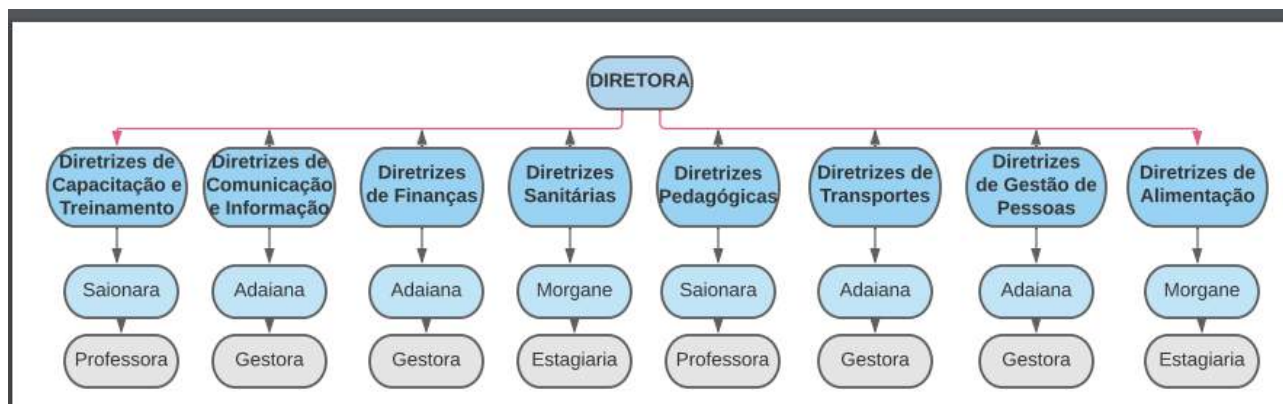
DIRETORA

Diretrizes de Capacitação e Treinamento

Saionara

Professora

Diretrizes de Comunicação e Informação

Adaiana

Gestora

Diretrizes de Finanças

Adaiana

Gestora

Diretrizes Sanitárias

Morgane

Estagiaria

Diretrizes Pedagógicas

Saionara

Professora

Diretrizes de Transportes

Adaiana

Gestora

Diretrizes de Gestão de Pessoas

Adaiana

Gestora

Diretrizes de Alimentação

Morgane

Estagiaria